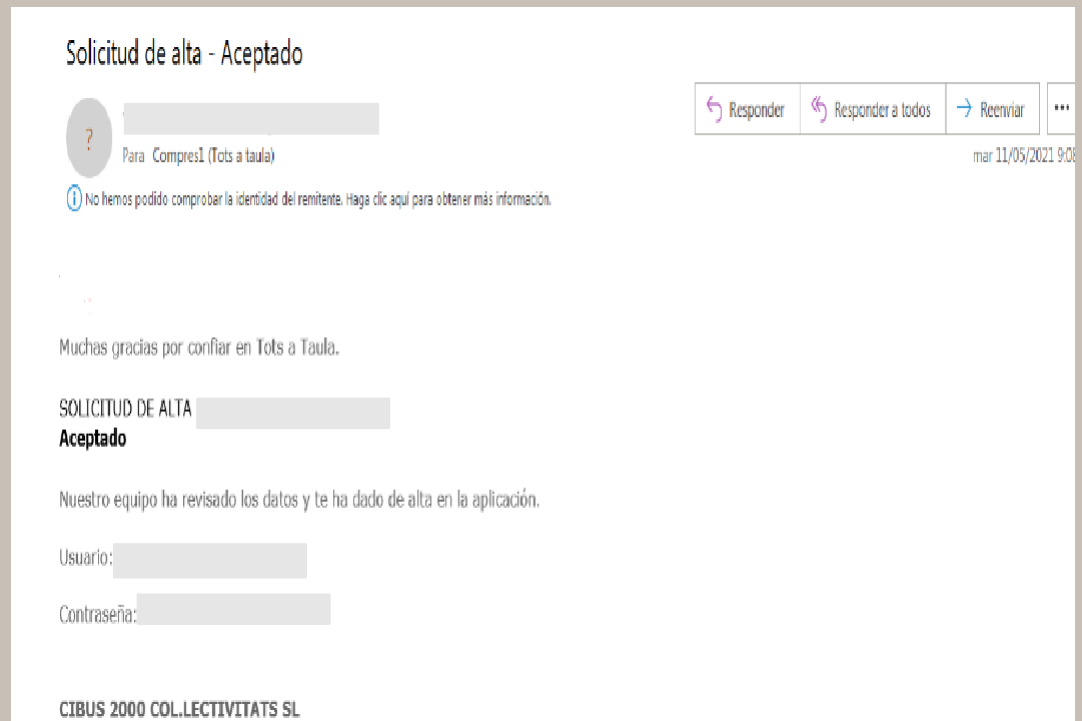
Solicitud de alta - Aceptado

?

Para Compres1 (Tots a taula)

Responder | Responder a todos | Reenviar | ...

mar 11/05/2021 9:08

No hemos podido comprobar la identidad del remitente. Haga clic aquí para obtener más información.

Muchas gracias por confiar en Tots a Taula.

SOLICITUD DE ALTA
**Aceptado**

Nuestro equipo ha revisado los datos y te ha dado de alta en la aplicación.

Usuario:

Contraseña:

CIBUS 2000 COL.LECTIVITATS SL